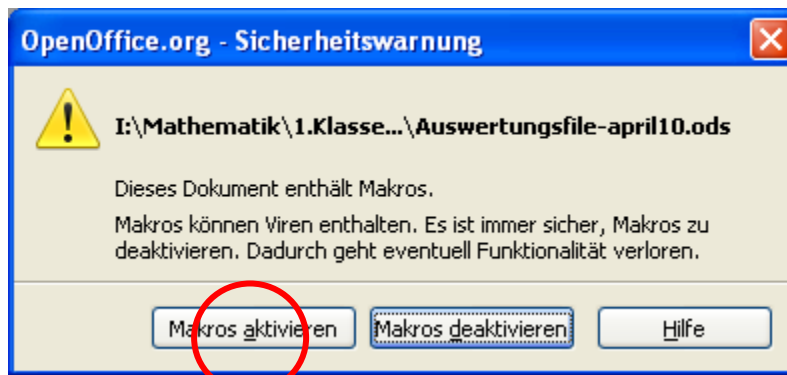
OpenOffice.org - Sicherheitswarnung

I:\Mathematik\1.Klasse...\Auswertungsfile-april10.ods

Dieses Dokument enthält Makros.

Makros können Viren enthalten. Es ist immer sicher, Makros zu deaktivieren. Dadurch geht eventuell Funktionalität verloren.

Makros aktivieren | Makros deaktivieren | Hilfe